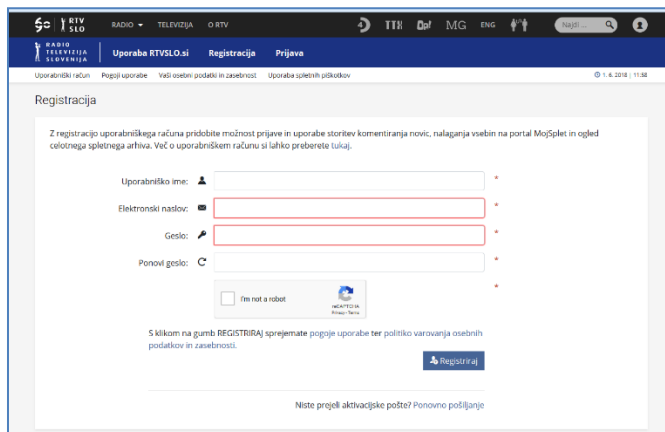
RTV SLO RADIO TELEVIZIJA O RTV

TTX MG ENG Najdi ...

RADIO TELEVIZIJA SLOVENIJA Uporaba RTVSLO.si Registracija Prijava

Uporabniški račun Pogoji uporabe Vaši osebni podatki in zasebnost Uporaba spletnih piškotkov 1. 6. 2018 | 11:38

Registracija

Z registracijo uporabniškega računa pridobite možnost prijave in uporabe storitev komentiranja novic, nalaganja vsebin na portal MojSplet in ogled celotnega spletnega arhiva. Več o uporabniškem računu si lahko preberete tukaj.

Uporabniško ime: *

Elektronski naslov: *

Geslo: *

Ponovi geslo: *

I'm not a robot reCAPTCHA Privacy - Terms *

S klikom na gumb REGISTRIRAJ sprejemate pogoje uporabe ter politiko varovanja osebnih podatkov in zasebnosti.

Registriraj

Niste prejeli aktivacijske pošte? Ponovno pošiljanje